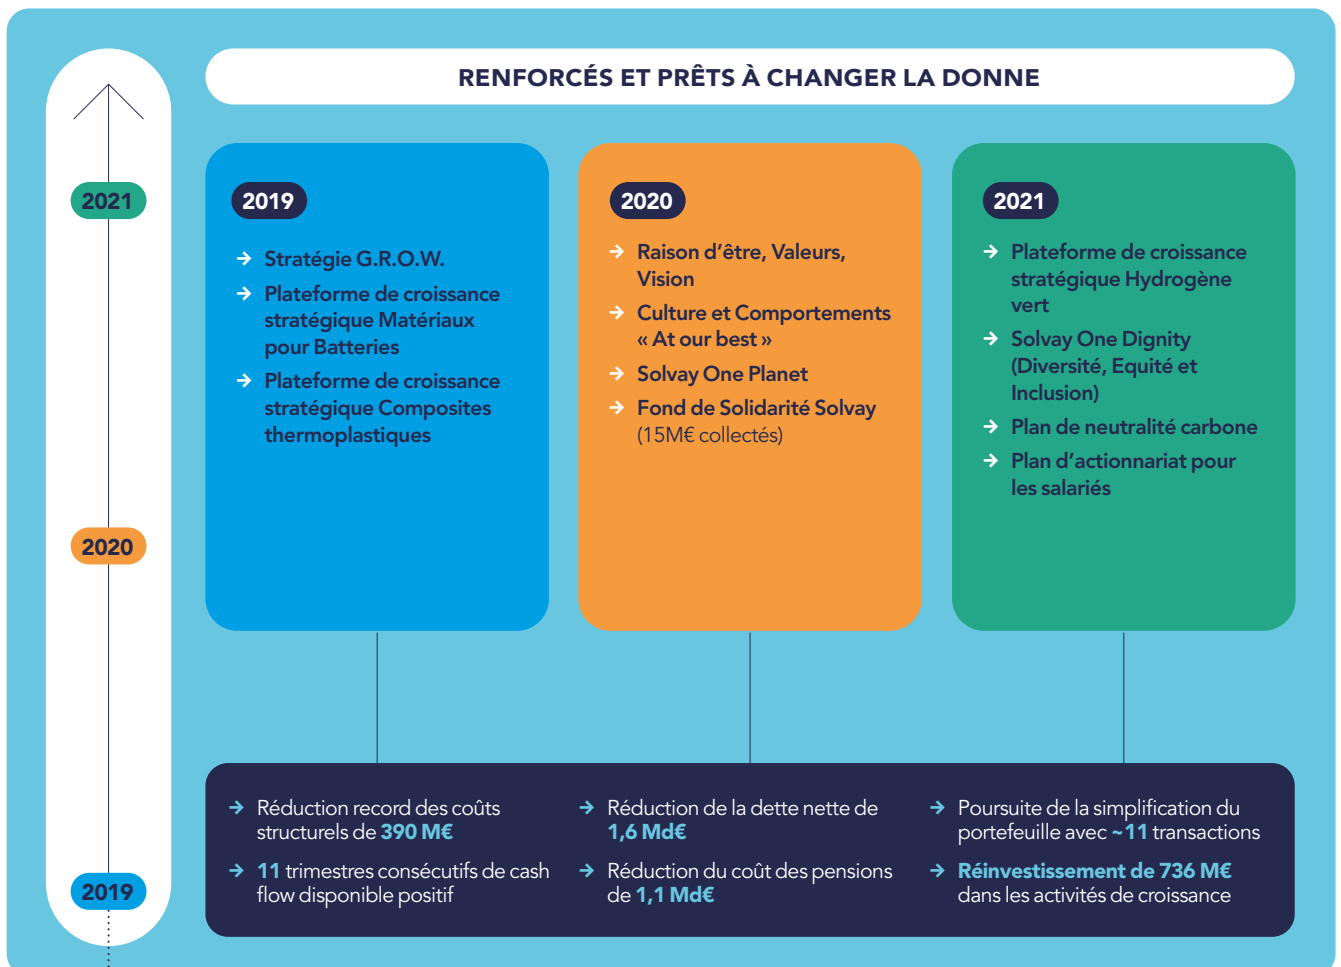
2021

2020

2019

RENFORCÉS ET PRÊTS À CHANGER LA DONNE

2019

Stratégie G.R.O.W.

Plateforme de croissance stratégique Matériaux pour Batteries

Plateforme de croissance stratégique Composites thermoplastiques

2020

Raison d'être, Valeurs, Vision

Culture et Comportements « At our best »

Solvay One Planet

Fond de Solidarité Solvay (15M€ collectés)

2021

Plateforme de croissance stratégique Hydrogène vert

Solvay One Dignity (Diversité, Equité et Inclusion)

Plan de neutralité carbone

Plan d'actionnariat pour les salariés

Réduction record des coûts structurels de 390 M€

11 trimestres consécutifs de cash flow disponible positif

Réduction de la dette nette de 1,6 Md€

Réduction du coût des pensions de 1,1 Md€

Poursuite de la simplification du portefeuille avec ~11 transactions

Réinvestissement de 736 M€ dans les activités de croissance